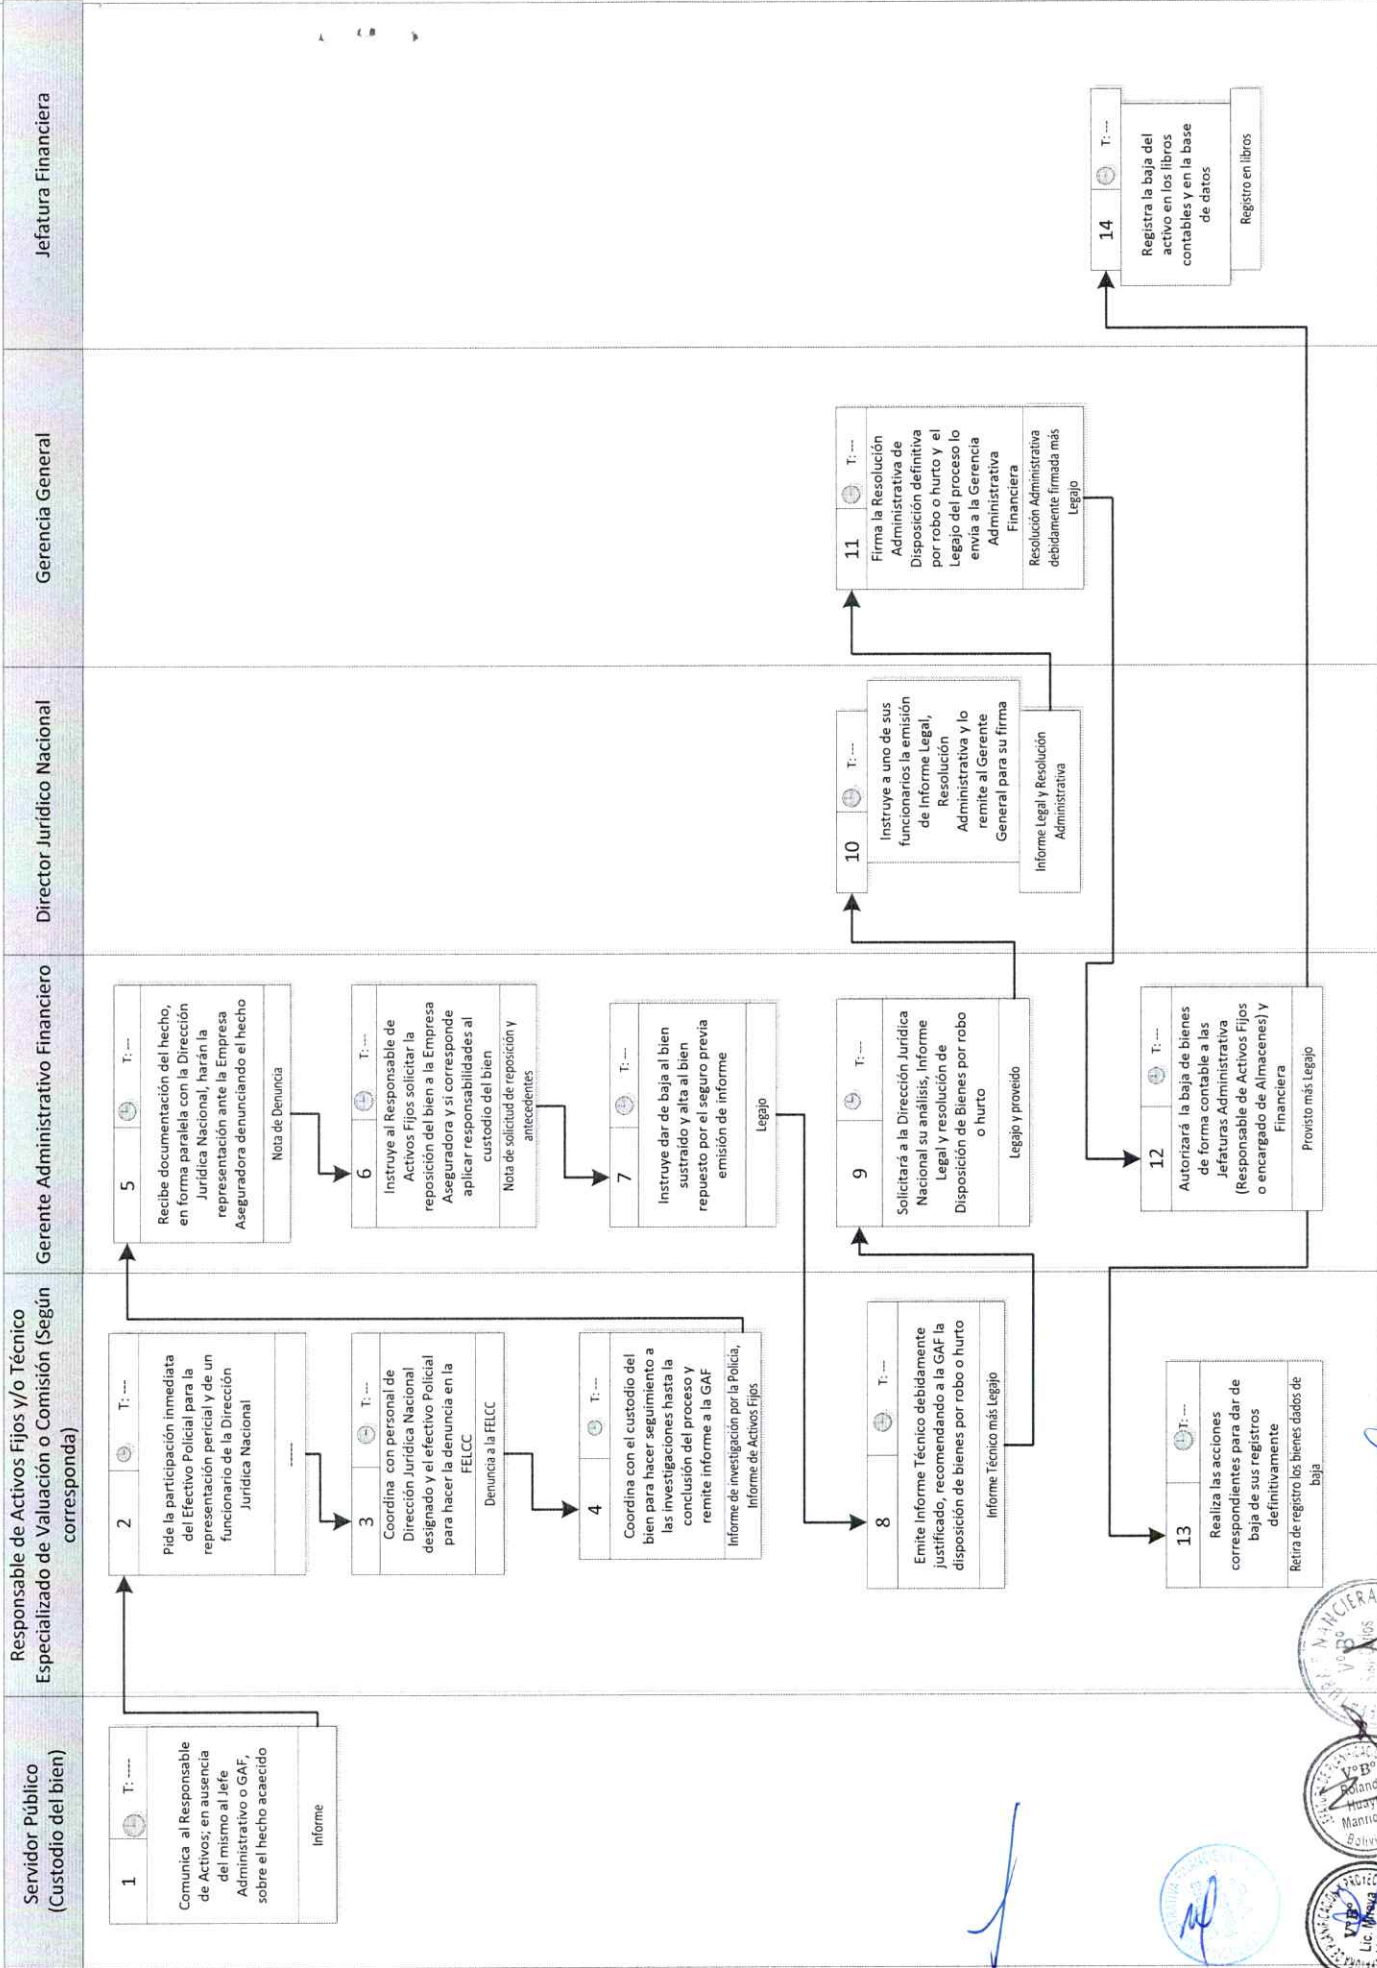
Servidor Público (Custodio del bien)

Responsable de Activos Fijos y/o Técnico Especializado de Valuación o Comisión (Según corresponda)

Gerente Administrativo Financiero

Director Jurídico Nacional

Gerencia General

Jefatura Financiera

1 T: ----
Comunica al Responsable de Activos; en ausencia del mismo al Jefe Administrativo o GAF, sobre el hecho acaecido
Informe

2 T: ---
Pide la participación inmediata del Efectivo Policial para la representación pericial y de un funcionario de la Dirección Jurídica Nacional
------

3 T: ---
Coordina con personal de Dirección Jurídica Nacional designado y el efectivo Policial para hacer la denuncia en la FELCC
Denuncia a la FELCC

4 T: ---
Coordina con el custodio del bien para hacer seguimiento a las investigaciones hasta la conclusión del proceso y remite informe a la GAF
Informe de investigación por la Policía, Informe de Activos Fijos

5 T: ---
Recibe documentación del hecho, en forma paralela con la Dirección Jurídica Nacional, harán la representación ante la Empresa Aseguradora denunciando el hecho
Nota de Denuncia

6 T: ---
Instruye al Responsable de Activos Fijos solicitar la reposición del bien a la Empresa Aseguradora y si corresponde aplicar responsabilidades al custodio del bien
Nota de solicitud de reposición y antecedentes

7 T: ---
Instruye dar de baja al bien sustraído y alta al bien repuesto por el seguro previa emisión de informe
Legajo

8 T: ---
Emite Informe Técnico debidamente justificado, recomendando a la GAF la disposición de bienes por robo o hurto
Informe Técnico más Legajo

9 T: ---
Solicitará a la Dirección Jurídica Nacional su análisis, Informe Legal y resolución de Disposición de Bienes por robo o hurto
Legajo y proveído

10 T: ---
Instruye a uno de sus funcionarios la emisión de Informe Legal, Resolución Administrativa y lo remite al Gerente General para su firma
Informe Legal y Resolución Administrativa

11 T: ---
Firma la Resolución Administrativa de Disposición definitiva por robo o hurto y el Legajo del proceso lo envía a la Gerencia Administrativa Financiera
Resolución Administrativa debidamente firmada más Legajo

12 T: ---
Autorizará la baja de bienes de forma contable a las Jefaturas Administrativa (Responsable de Activos Fijos o encargado de Almacenes) y Financiera
Provisto más Legajo

13 T: ---
Realiza las acciones correspondientes para dar de baja de sus registros definitivamente
Retira de registro los bienes dados de baja

14 T: ---
Registra la baja del activo en los libros contables y en la base de datos
Registro en libros

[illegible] FINANCIERA V°B° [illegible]
V°B° Roland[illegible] Huay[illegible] Manric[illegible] Boliv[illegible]
V°B° Lic. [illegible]